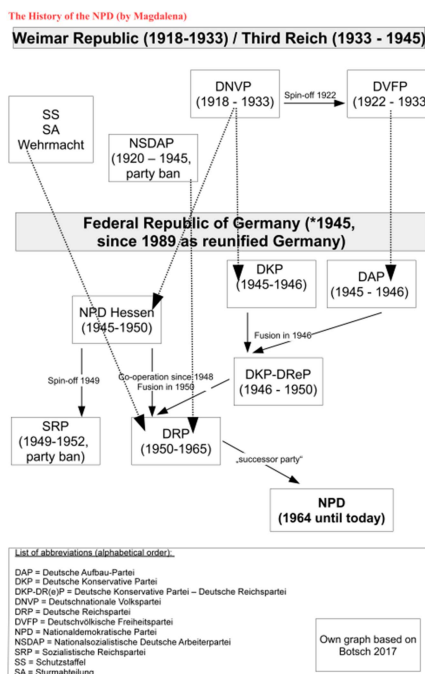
The History of the NPD (by Magdalena)

Weimar Republic (1918-1933) / Third Reich (1933 - 1945)

DNVP
(1918 - 1933)

Spin-off 1922

DVFP
(1922 - 1933

SS
SA
Wehrmacht

NSDAP
(1920 – 1945,
party ban

Federal Republic of Germany (*1945,
since 1989 as reunified Germany)

DKP
(1945-1946)

DAP
(1945 - 1946)

NPD Hessen
(1945-1950)

Fusion in 1946

Spin-off 1949

Co-operation since 1948
Fusion in 1950

DKP-DReP
(1946 - 1950)

SRP
(1949-1952,
party ban)

DRP
(1950-1965)

„successor party"

NPD
(1964 until today)

List of abbreviations (alphabetical order):

DAP = Deutsche Aufbau-Partei
DKP = Deutsche Konservative Partei
DKP-DR(e)P = Deutsche Konservative Partei – Deutsche Reichspartei
DNVP = Deutschnationale Volkspartei
DRP = Deutsche Reichspartei
DVFP = Deutschvölkische Freiheitspartei
NPD = Nationaldemokratische Partei
NSDAP = Nationalsozialistische Deutsche Arbeiterpartei
SRP = Sozialistische Reichspartei
SS = Schutzstaffel
SA = Sturmabteilung

Own graph based on
Botsch 2017